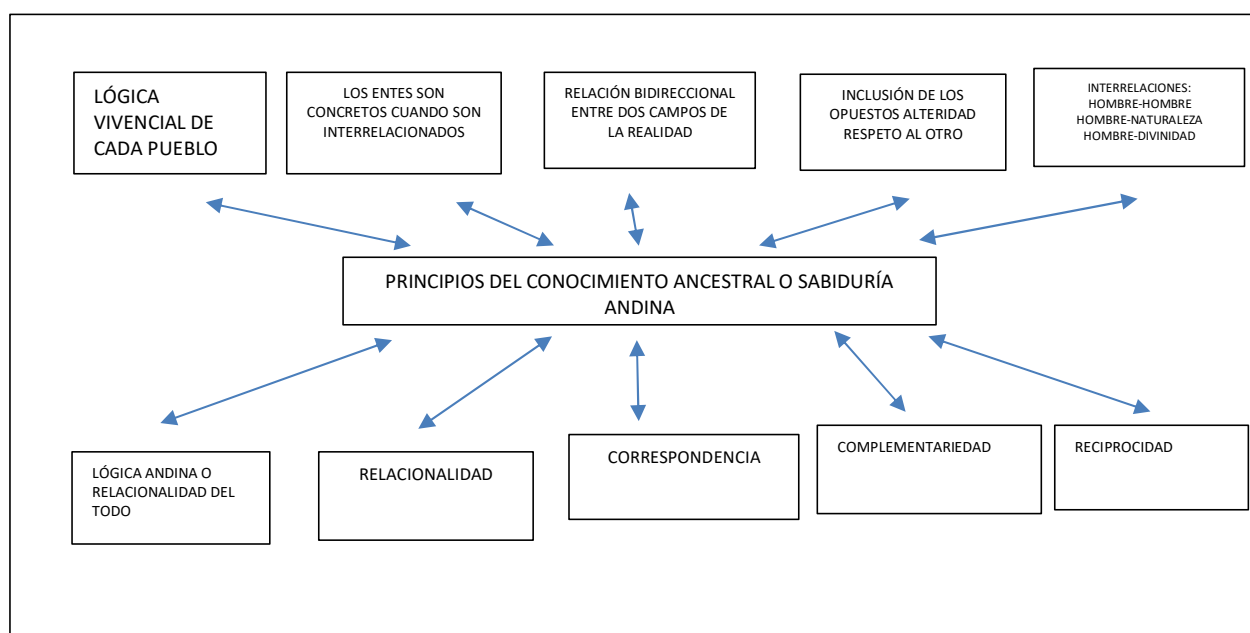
LÓGICA VIVENCIAL DE CADA PUEBLO

LOS ENTES SON CONCRETOS CUANDO SON INTERRELACIONADOS

RELACIÓN BIDIRECCIONAL ENTRE DOS CAMPOS DE LA REALIDAD

INCLUSIÓN DE LOS OPUESTOS ALTERIDAD RESPETO AL OTRO

INTERRELACIONES: HOMBRE-HOMBRE HOMBRE-NATURALEZA HOMBRE-DIVINIDAD

PRINCIPIOS DEL CONOCIMIENTO ANCESTRAL O SABIDURÍA ANDINA

LÓGICA ANDINA O RELACIONALIDAD DEL TODO

RELACIONALIDAD

CORRESPONDENCIA

COMPLEMENTARIEDAD

RECIPROCIDAD